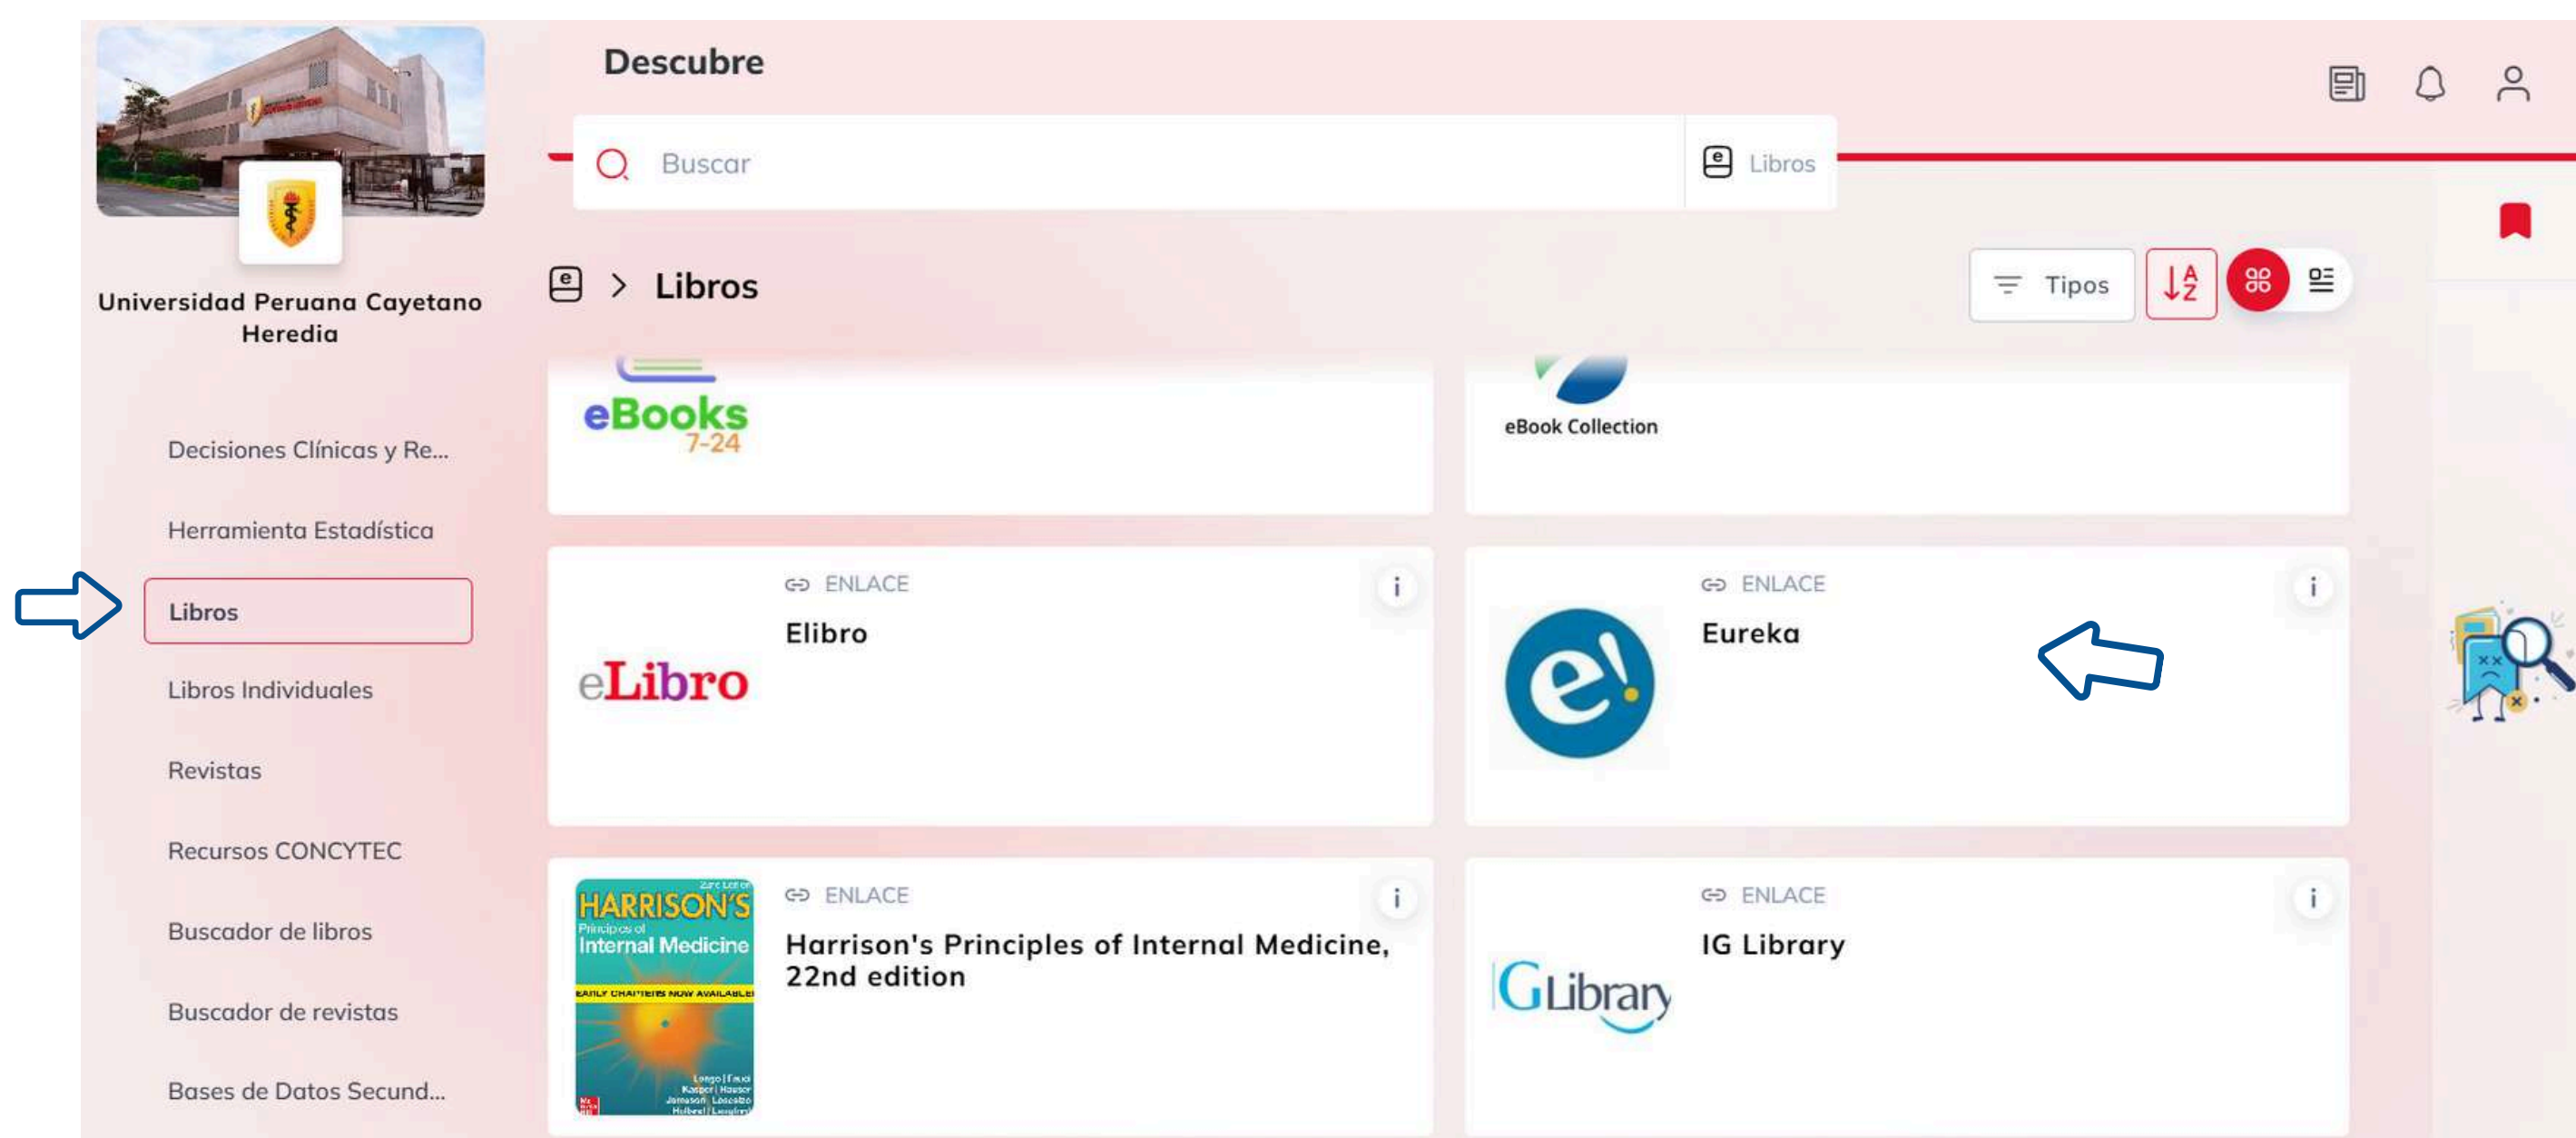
Universidad Peruana Cayetano Heredia

Decisiones Clínicas y Re...
Herramienta Estadística
Libros
Libros Individuales
Revistas
Recursos CONCYTEC
Buscador de libros
Buscador de revistas
Bases de Datos Secund...

Descubre

Buscar
Libros

Libros

Tipos

eBooks 7-24

eBook Collection

ENLACE
eLibro
Elibro

ENLACE
e!
Eureka

HARRISON'S Principles of Internal Medicine
EARLY CHAPTERS NOW AVAILABLE!
ENLACE
Harrison's Principles of Internal Medicine, 22nd edition

ENLACE
IGLibrary
IG Library